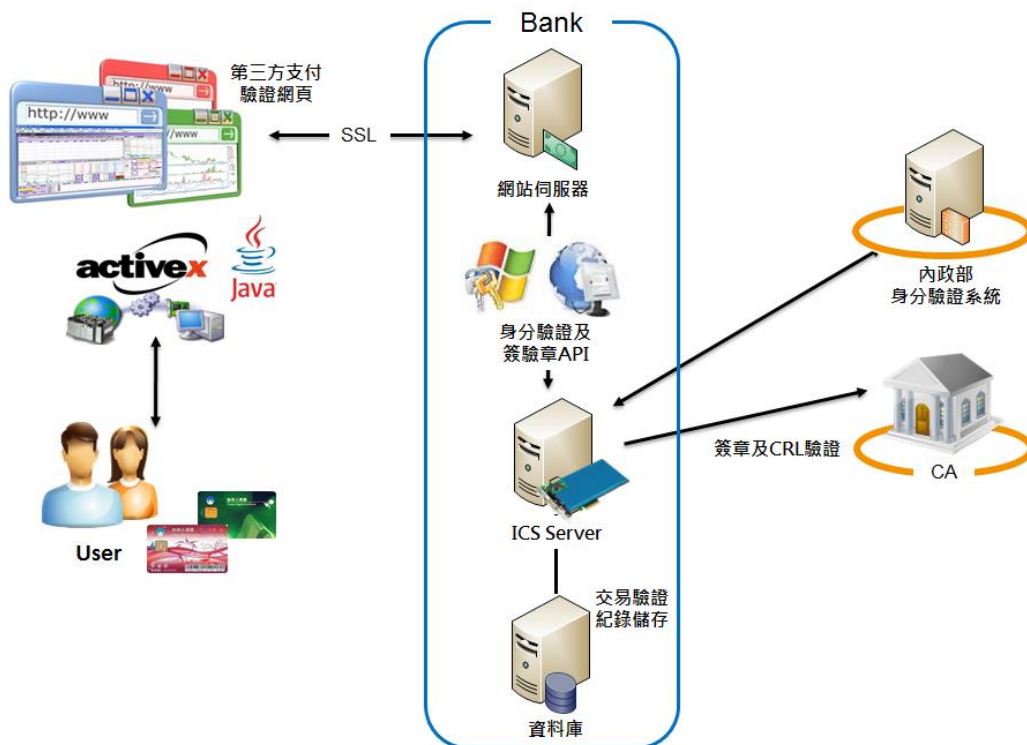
Bank

http://www

http://www

http://www

第三方支付
驗證網頁

SSL

網站伺服器

activex

Java

身分驗證及
簽驗章API

內政部
身分驗證系統

ICS Server

簽章及CRL驗證

CA

User

交易驗證
紀錄儲存

資料庫